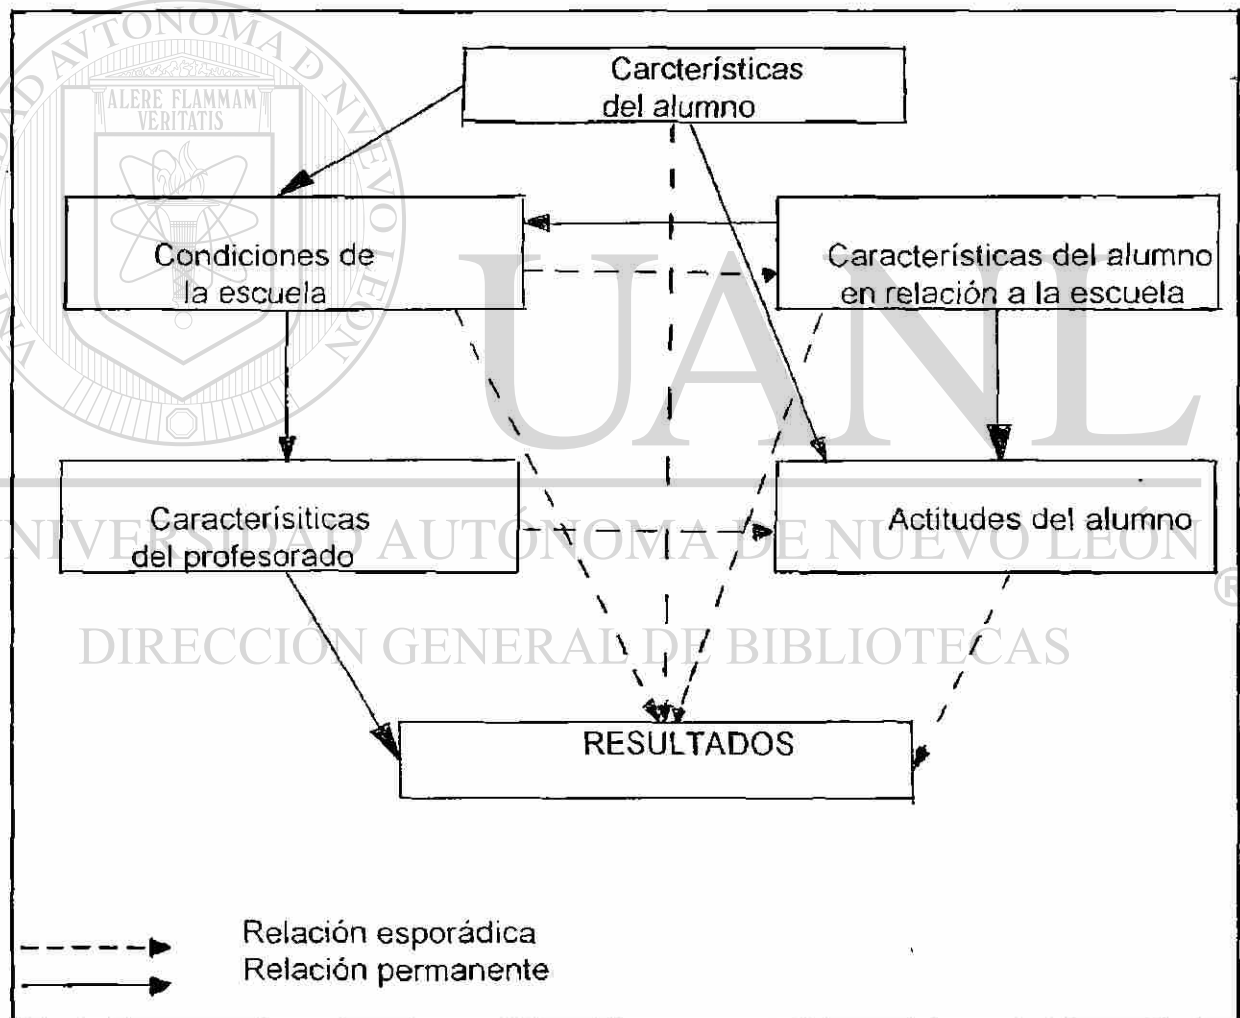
Carcterísticas del alumno

Condiciones de la escuela

Características del alumno en relación a la escuela

Caracterísiticas del profesorado

Actitudes del alumno

RESULTADOS

Relación esporádica
Relación permanente

ALERE FLAMMAM VERITATIS
UNIVERSIDAD AUTÓNOMA DE NUEVO LEÓN
UANL
UNIVERSIDAD AUTÓNOMA DE NUEVO LEÓN
®
DIRECCIÓN GENERAL DE BIBLIOTECAS